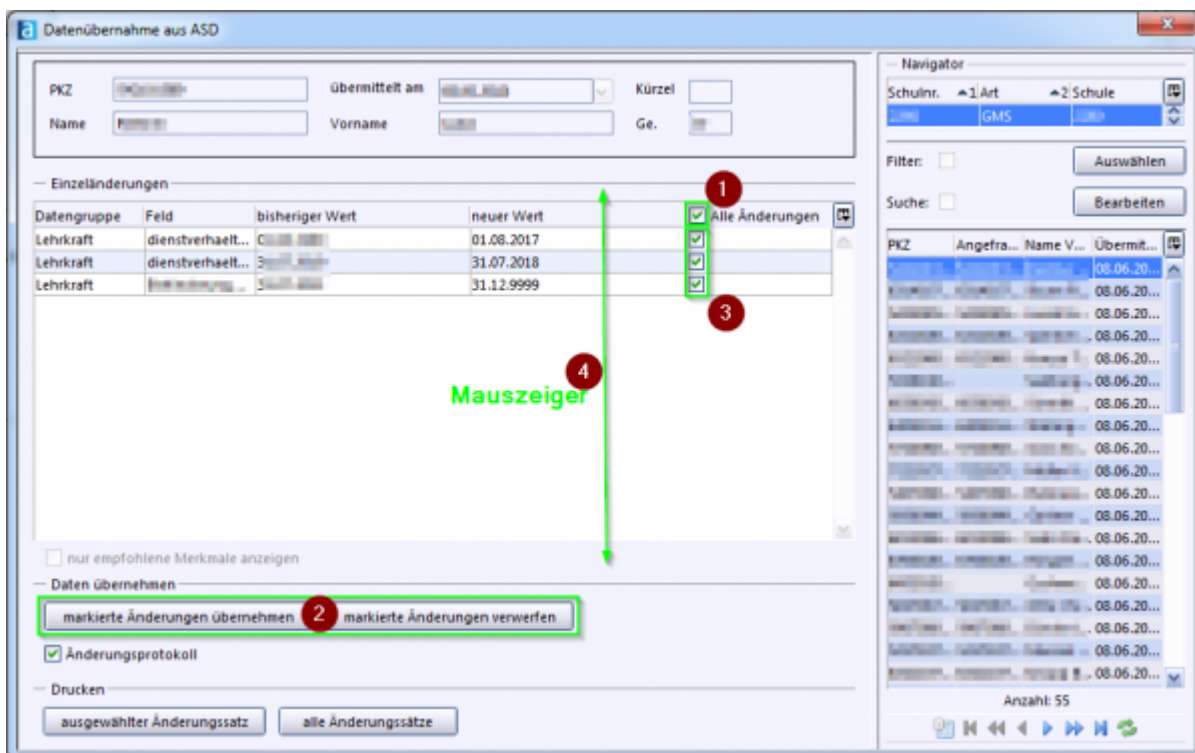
Datenübernahme aus ASD

PKZ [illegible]
übermittelt am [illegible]
Kürzel
Name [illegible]
Vorname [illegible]
Ge. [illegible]

Einzeländerungen

| Datengruppe | Feld | bisheriger Wert | neuer Wert | Alle Änderungen |
|---|---|---|---|---|
| Lehrkraft | dienstverhaelt... | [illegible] | 01.08.2017 | ☑ |
| Lehrkraft | dienstverhaelt... | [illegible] | 31.07.2018 | ☑ |
| Lehrkraft | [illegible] | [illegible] | 31.12.9999 | ☑ |

1
3
4
Mauszeiger

nur empfohlene Merkmale anzeigen

Daten übernehmen
markierte Änderungen übernehmen
2
markierte Änderungen verwerfen
Änderungsprotokoll

Drucken
ausgewählter Änderungssatz
alle Änderungssätze

Navigator

| Schulnr. | ▲1 Art | ▲2 Schule |
|---|---|---|
| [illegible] | GMS | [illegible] |

Filter:
Auswählen
Suche:
Bearbeiten

| PKZ | Angefra... | Name V... | Übermit... |
|---|---|---|---|
| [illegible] | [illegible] | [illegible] | 08.06.20... |
| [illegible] | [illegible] | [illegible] | 08.06.20... |
| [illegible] | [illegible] | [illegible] | 08.06.20... |
| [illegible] | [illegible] | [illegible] | 08.06.20... |
| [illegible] | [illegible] | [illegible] | 08.06.20... |
| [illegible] | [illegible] | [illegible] | 08.06.20... |
| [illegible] | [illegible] | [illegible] | 08.06.20... |
| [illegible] | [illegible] | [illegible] | 08.06.20... |
| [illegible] | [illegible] | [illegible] | 08.06.20... |
| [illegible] | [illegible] | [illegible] | 08.06.20... |
| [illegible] | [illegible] | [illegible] | 08.06.20... |
| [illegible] | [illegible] | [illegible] | 08.06.20... |
| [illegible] | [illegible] | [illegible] | 08.06.20... |
| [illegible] | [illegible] | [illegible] | 08.06.20... |
| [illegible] | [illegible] | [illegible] | 08.06.20... |
| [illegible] | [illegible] | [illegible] | 08.06.20... |
| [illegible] | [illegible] | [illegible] | 08.06.20... |
| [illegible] | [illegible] | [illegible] | 08.06.20... |
| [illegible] | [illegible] | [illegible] | 08.06.20... |
| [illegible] | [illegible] | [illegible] | 08.06.20... |

Anzahl: 55